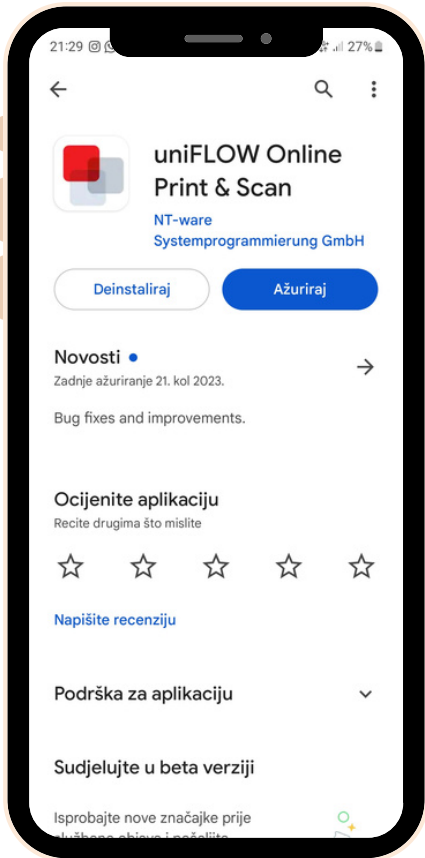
21:29 27%

uniFLOW Online Print & Scan

NT-ware Systemprogrammierung GmbH

Deinstaliraj

Ažuriraj

Novosti •

Zadnje ažuriranje 21. kol 2023.

Bug fixes and improvements.

Ocijenite aplikaciju

Recite drugima što mislite

Napišite recenziju

Podrška za aplikaciju

Sudjelujte u beta verziji

Isprobajte nove značajke prije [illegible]